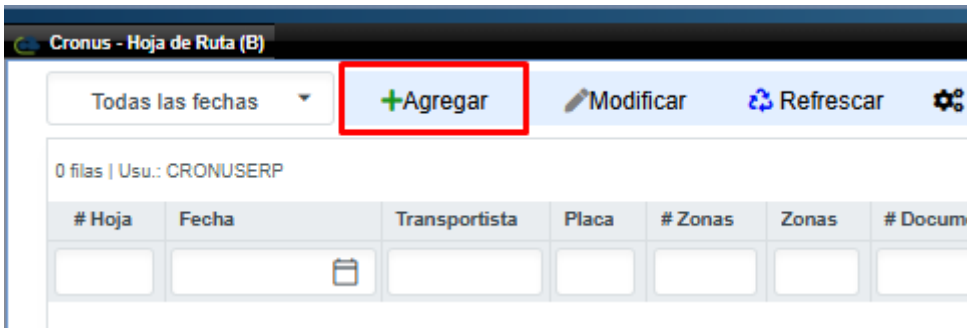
Cronus - Hoja de Ruta (B)

Todas las fechas

+Agregar

Modificar

Refrescar

0 filas | Usu.: CRONUSERP

| # Hoja | Fecha | Transportista | Placa | # Zonas | Zonas | # Docum |
|---|---|---|---|---|---|---|
| | | | | | | |